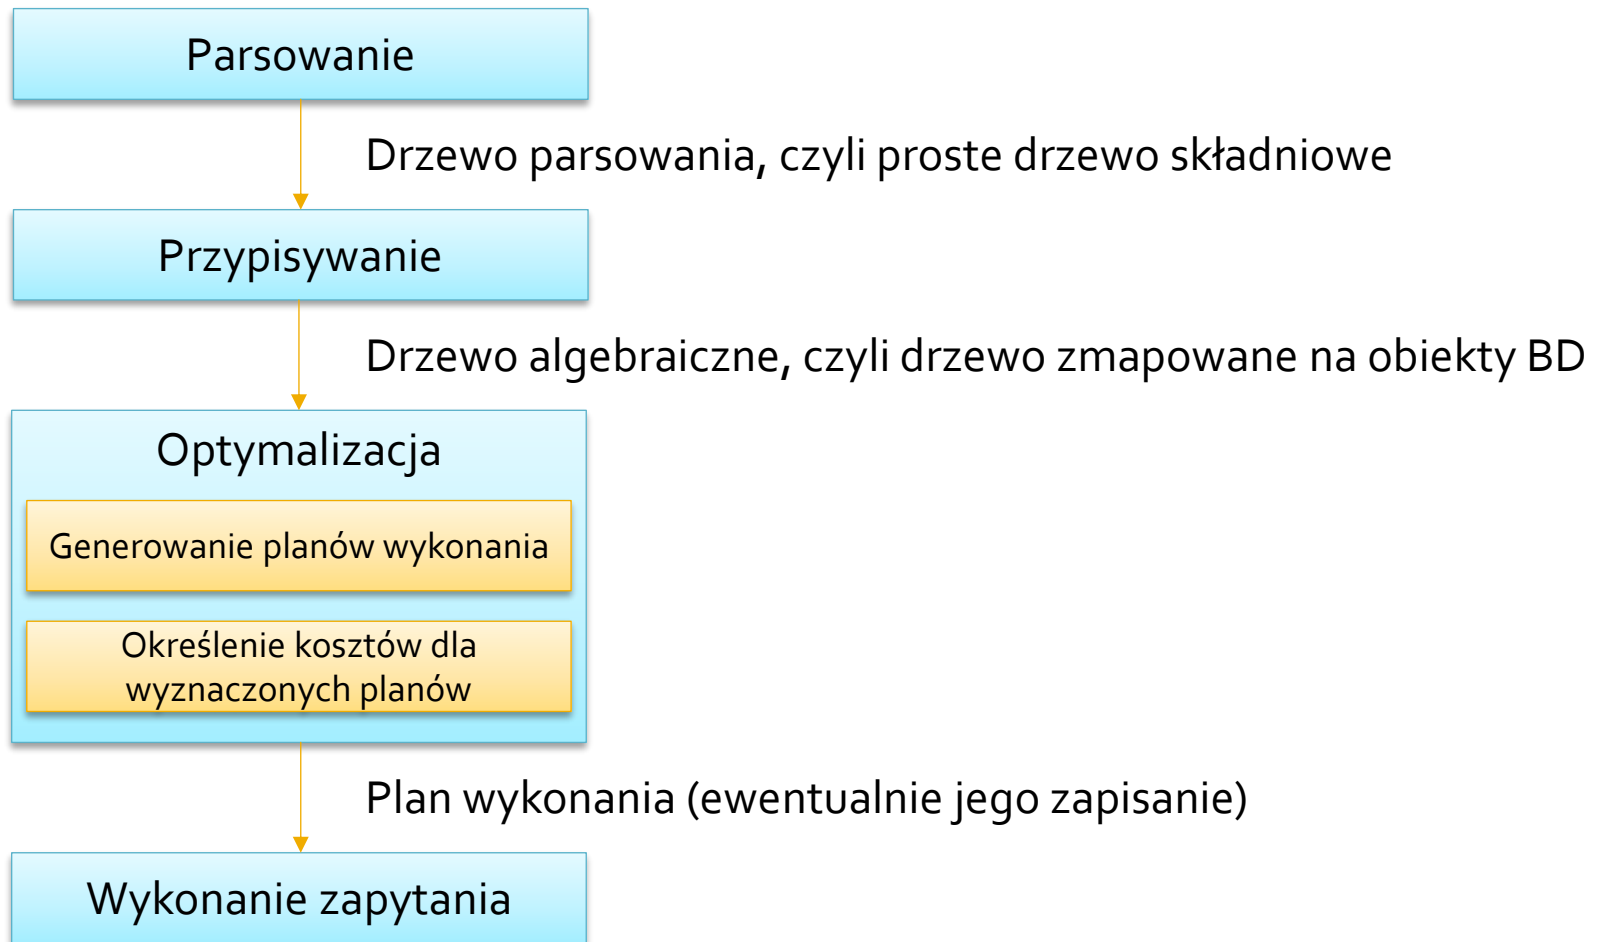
Parsowanie

Drzewo parsowania, czyli proste drzewo składniowe

Przypisywanie

Drzewo algebraiczne, czyli drzewo zmapowane na obiekty BD

Optymalizacja

Generowanie planów wykonania

Określenie kosztów dla wyznaczonych planów

Plan wykonania (ewentualnie jego zapisanie)

Wykonanie zapytania